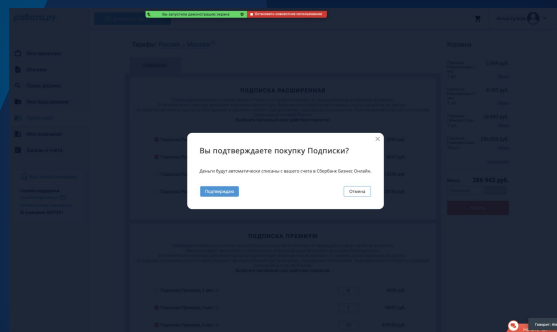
Вы запустили режим редактирования
Остановить изменение

Вы подтверждаете покупку Подписки?

Деньги будут автоматически списаны с вашего счета в Сбербанк Бизнес Онлайн.

Подтвердить

Отмена

ПОДПИСКА РАСШИРЕННАЯ

ПОДПИСКА ПРЕМИУМ

Итого